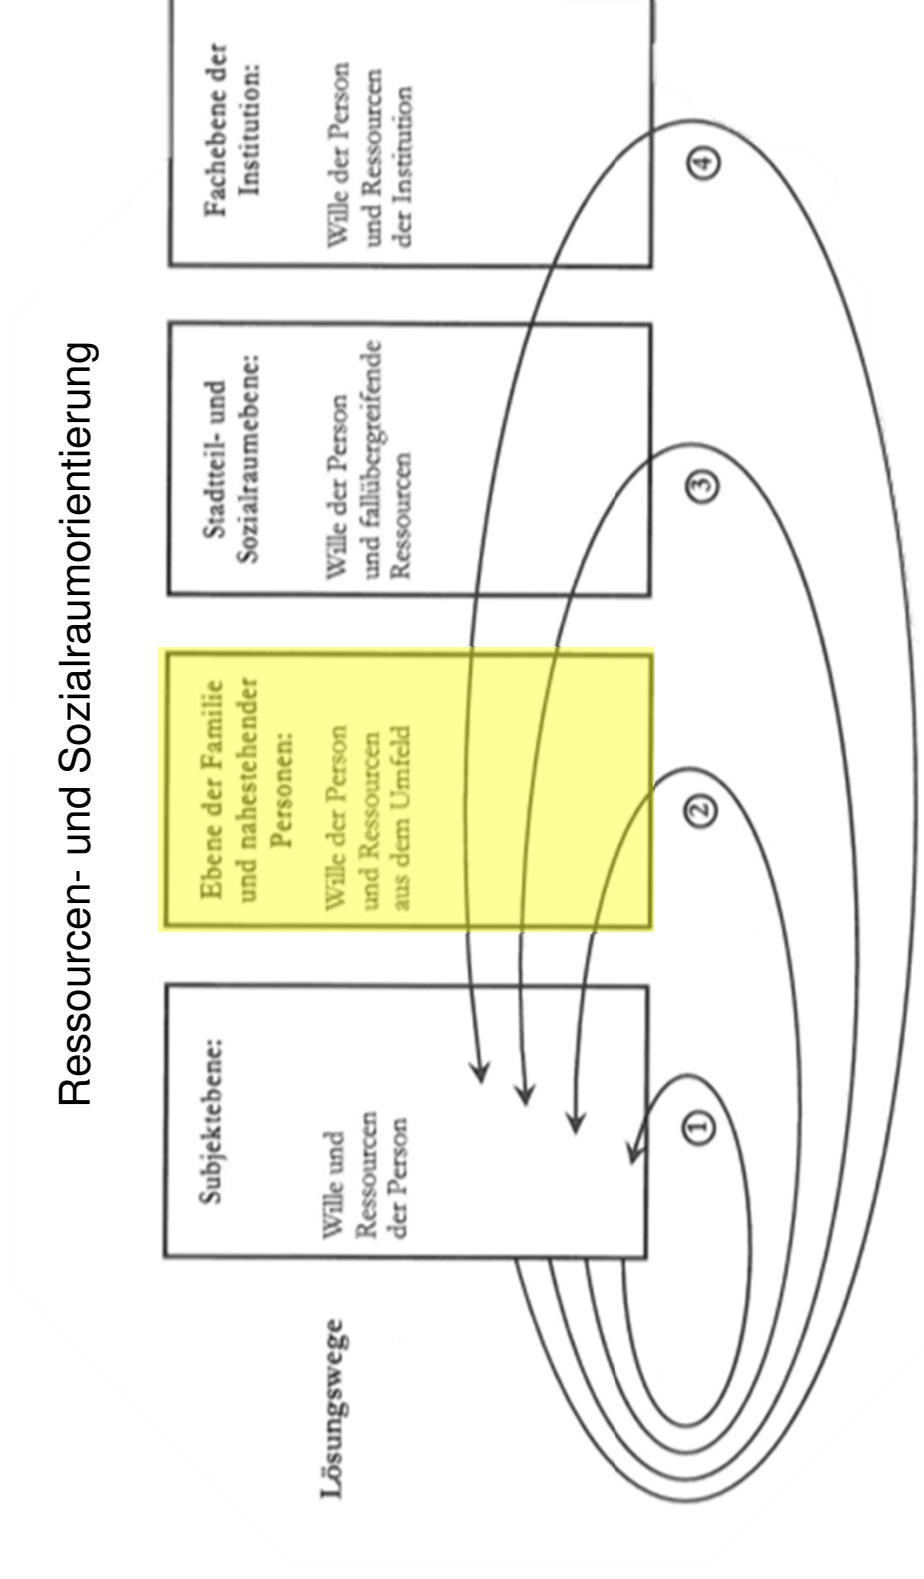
Ressourcen- und Sozialraumorientierung

Lösungswege

Subjektebene:

Wille und Ressourcen der Person

Ebene der Familie und nahestehender Personen:

Wille der Person und Ressourcen aus dem Umfeld

Stadtteil- und Sozialraumebene:

Wille der Person und fallübergreifende Ressourcen

Fachebene der Institution:

Wille der Person und Ressourcen der Institution

①

②

③

④